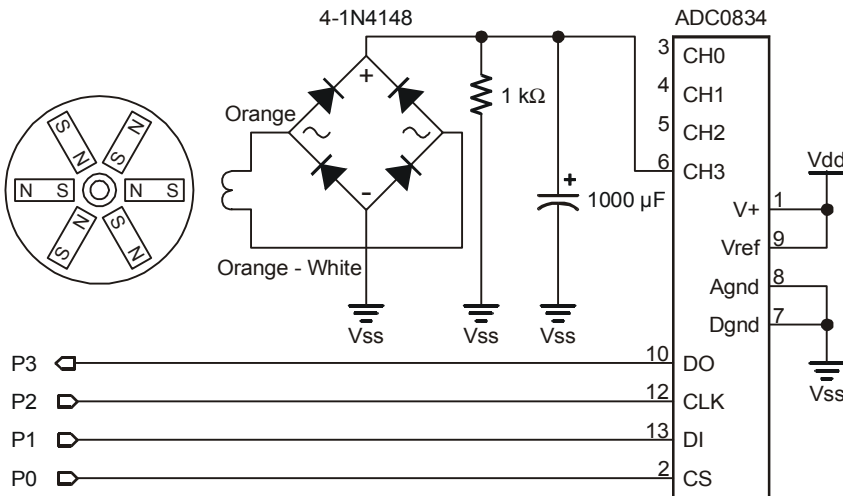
4-1N4148

ADC0834

Orange

+

1 kΩ

3 CH0

4 CH1

5 CH2

6 CH3

S N S N N S N S S N S N

~ ~

-

+

1000 µF

Vdd

V+ 1

Vref 9

Orange - White

Agnd 8

Dgnd 7

Vss Vss Vss

Vss

P3 10 DO

P2 12 CLK

P1 13 DI

P0 2 CS